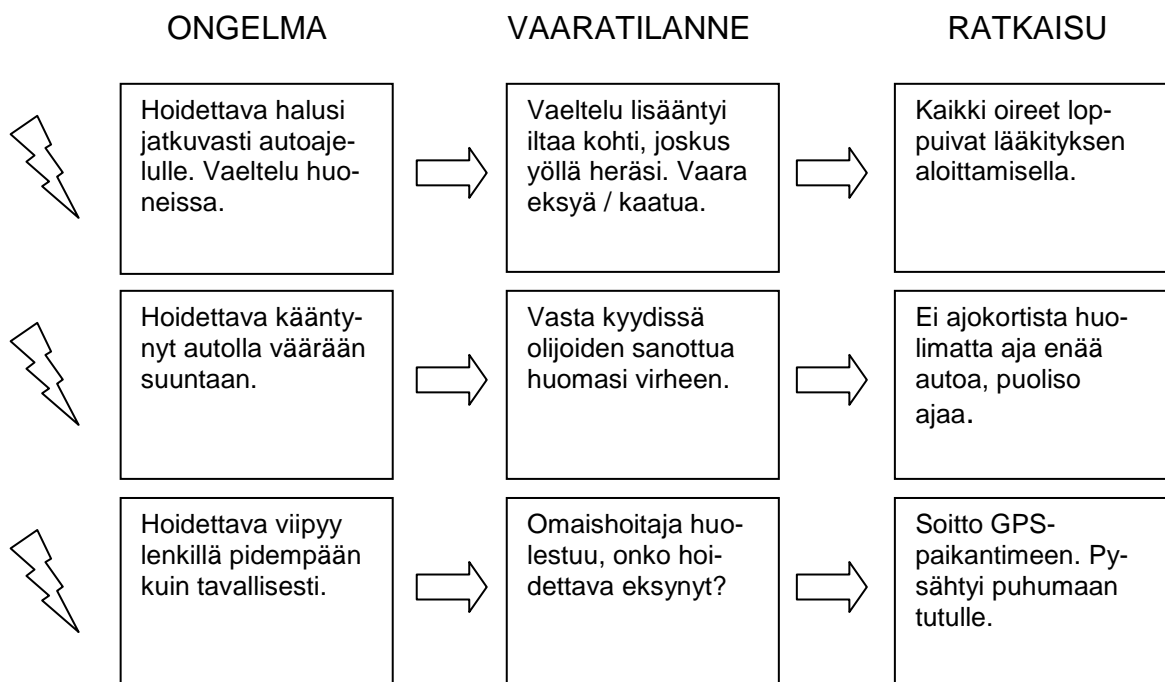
| ONGELMA | VAARATILANNE | RATKAISU |
|---|---|---|
| Hoidettava halusi jatkuvasti autoajelulle. Vaeltelu huoneissa. | Vaeltelu lisääntyi iltaa kohti, joskus yöllä heräsi. Vaara eksyä / kaatua. | Kaikki oireet loppuivat lääkityksen aloittamisella. |
| Hoidettava kääntynyt autolla väärään suuntaan. | Vasta kyydissä olijoiden sanottua huomasi virheen. | Ei ajokortista huolimatta aja enää autoa, puoliso ajaa. |
| Hoidettava viipyy lenkillä pidempään kuin tavallisesti. | Omaishoitaja huolestuu, onko hoidettava eksynyt? | Soitto GPS-paikantimeen. Pysähtyi puhumaan tutulle. |